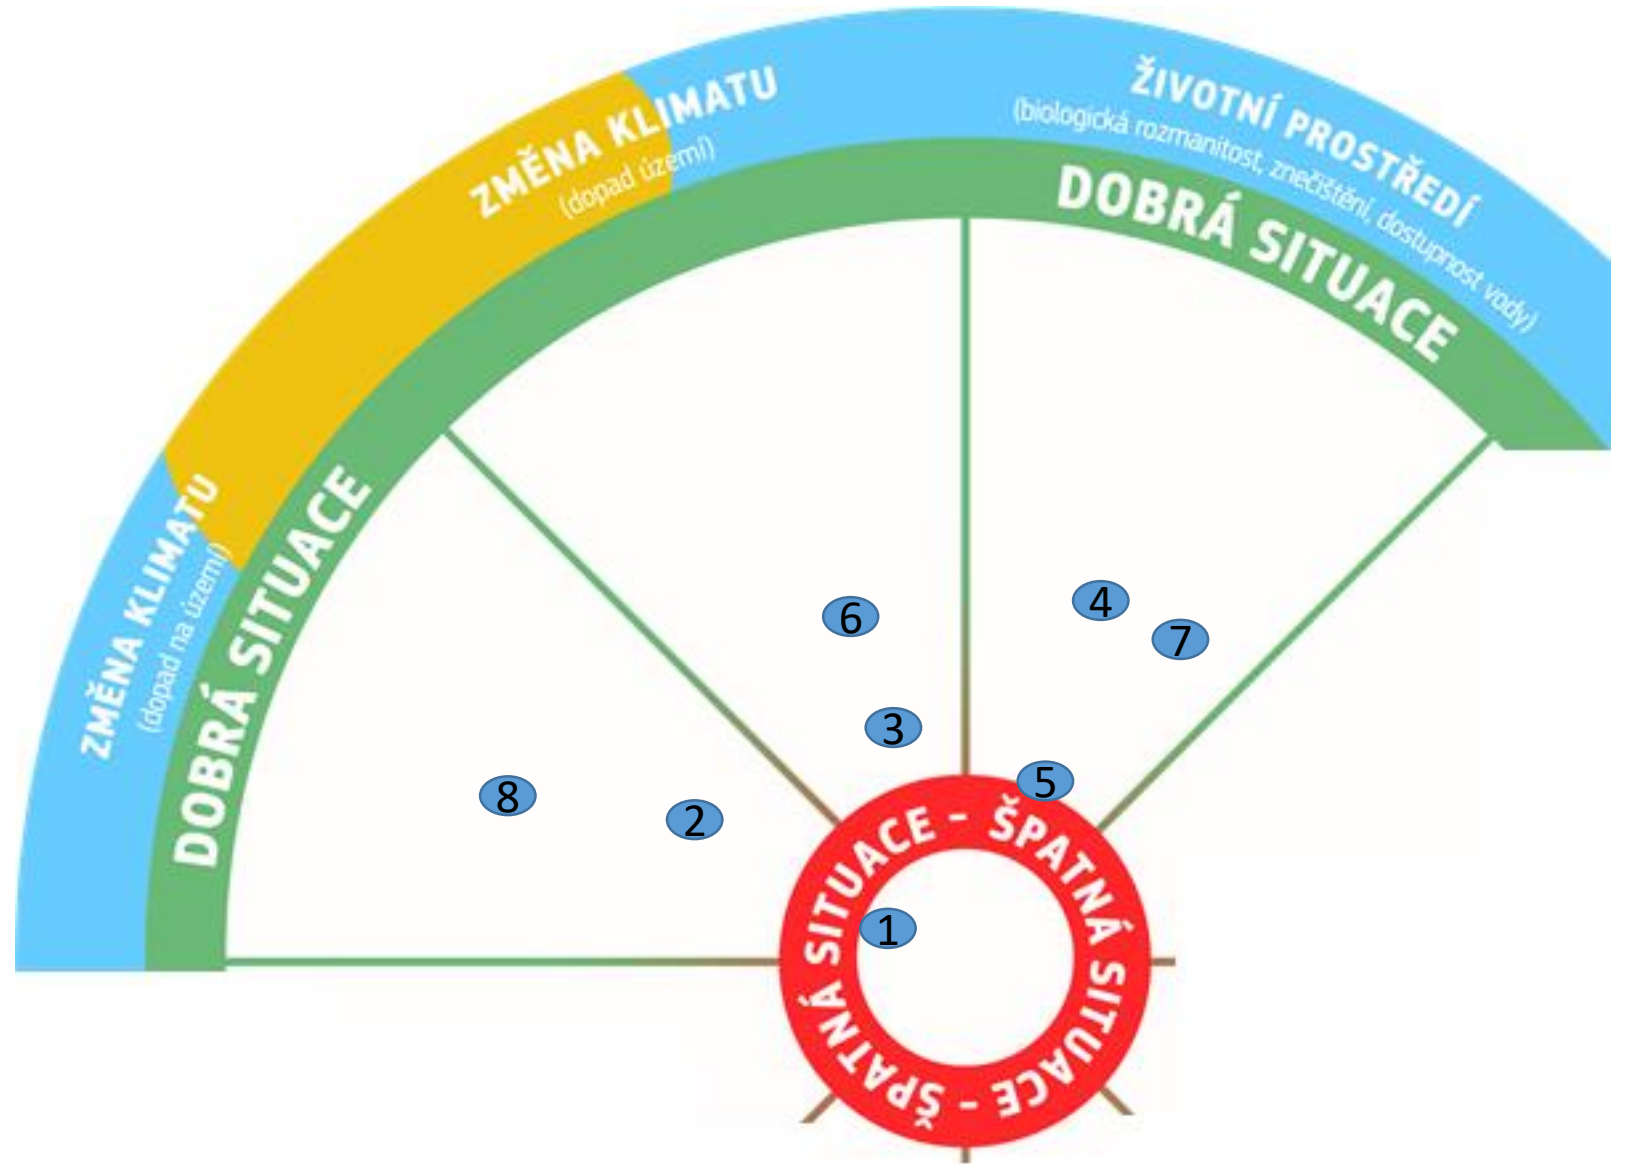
ZMĚNA KLIMATU
(dopad území)

ŽIVOTNÍ PROSTŘEDÍ
(biologická rozmanitost, znečištění, dostupnost vody)

DOBRÁ SITUACE

ZMĚNA KLIMATU
(dopad na území)

DOBRÁ SITUACE

6

4

7

3

5

8

2

1

SITUACE – ŠPATNÁ SITUACE – ŠPATNÁ SITUACE – ŠPATNÁ